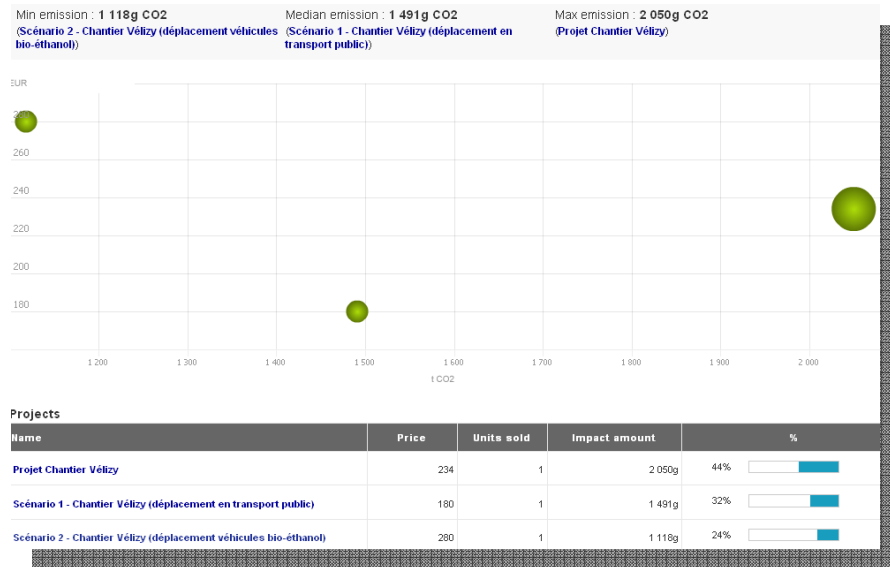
Min emission : 1 118g CO2
(Scénario 2 - Chantier Vélizy (déplacement véhicules bio-éthanol))

Median emission : 1 491g CO2
(Scénario 1 - Chantier Vélizy (déplacement en transport public))

Max emission : 2 050g CO2
(Projet Chantier Vélizy)

EUR
260
240
220
200
180

1 200
1 300
1 400
1 500
1 600
1 700
1 800
1 900
2 000
t CO2

Projects

| Name | Price | Units sold | Impact amount | % |
|---|---|---|---|---|
| Projet Chantier Vélizy | 234 | 1 | 2 050g | 44% |
| Scénario 1 - Chantier Vélizy (déplacement en transport public) | 180 | 1 | 1 491g | 32% |
| Scénario 2 - Chantier Vélizy (déplacement véhicules bio-éthanol) | 280 | 1 | 1 118g | 24% |